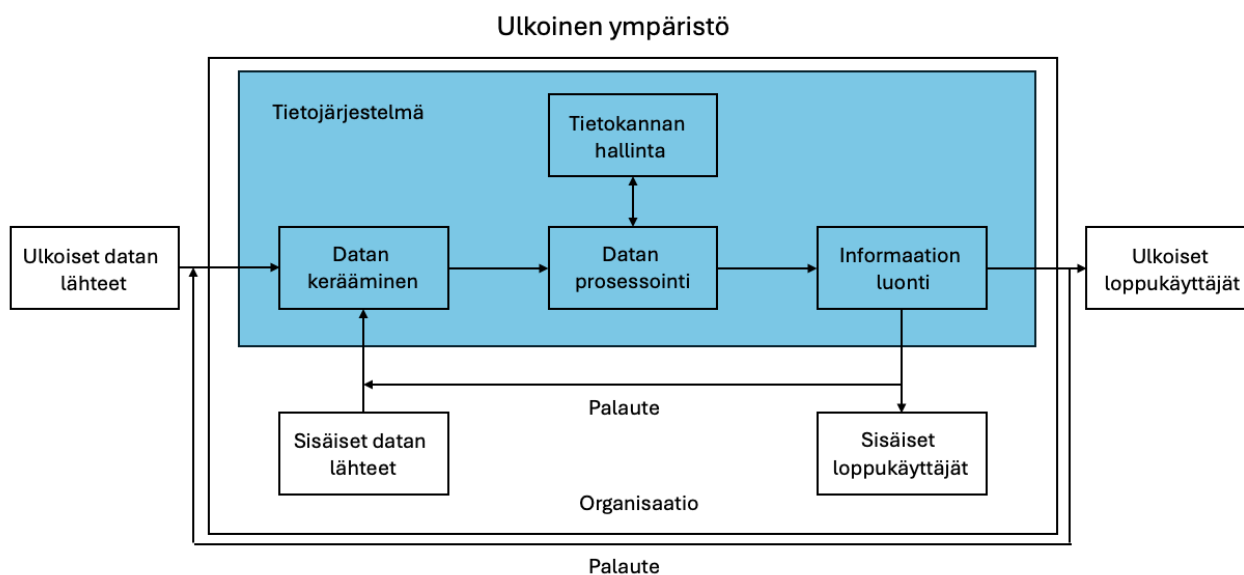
Ulkoinen ympäristö

Tietojärjestelmä

Tietokannan hallinta

Ulkoiset datan lähteet

Datan kerääminen

Datan prosessointi

Informaation luonti

Ulkoiset loppukäyttäjät

Palaute

Sisäiset datan lähteet

Sisäiset loppukäyttäjät

Organisaatio

Palaute